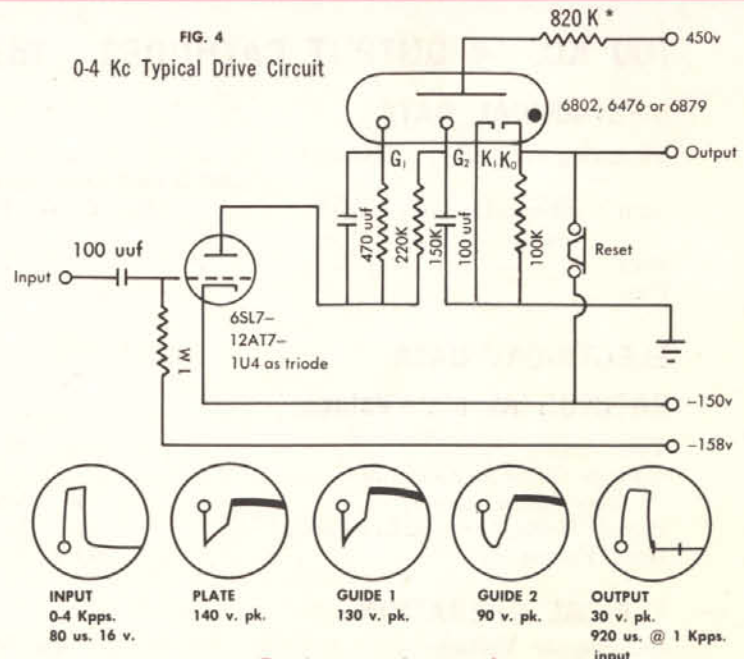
FIG. 4
0-4 Kc Typical Drive Circuit

820 K *

450v

6802, 6476 or 6879

$G_1$ $G_2$ $K_1$ $K_0$

Output

100 uuf

Input

470 uuf 220K 150K 100 uuf 100K

Reset

6SL7–
12AT7–
1U4 as triode

1 M

–150v

–158v

INPUT
0-4 Kpps.
80 us. 16 v.

PLATE
140 v. pk.

GUIDE 1
130 v. pk.

GUIDE 2
90 v. pk.

OUTPUT
30 v. pk.
920 us. @ 1 Kpps. input